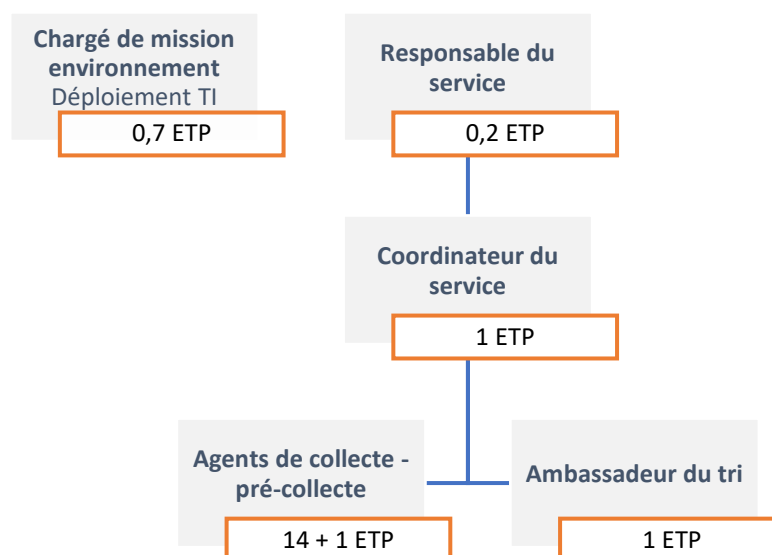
**Chargé de mission environnement**
Déploiement TI

0,7 ETP

**Responsable du service**

0,2 ETP

**Coordinateur du service**

1 ETP

**Agents de collecte - pré-collecte**

14 + 1 ETP

**Ambassadeur du tri**

1 ETP